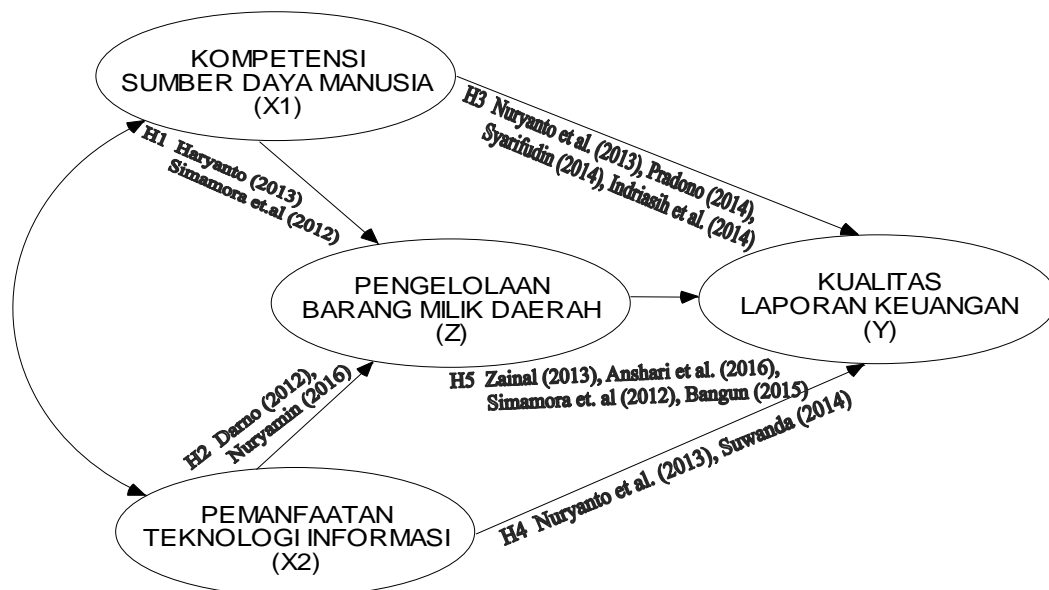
KOMPETENSI SUMBER DAYA MANUSIA (X1)

H3 Nuryanto et al. (2013), Pradono (2014), Syarifudin (2014), Indriasih et al. (2014)

H1 Haryanto (2013) Simamora et.al (2012)

PENGELOLAAN BARANG MILIK DAERAH (Z)

KUALITAS LAPORAN KEUANGAN (Y)

H5 Zainal (2013), Anshari et al. (2016), Simamora et. al (2012), Bangun (2015)

H2 Darno (2012), Nuryamin (2016)

H4 Nuryanto et al. (2013), Suwanda (2014)

PEMANFAATAN TEKNOLOGI INFORMASI (X2)